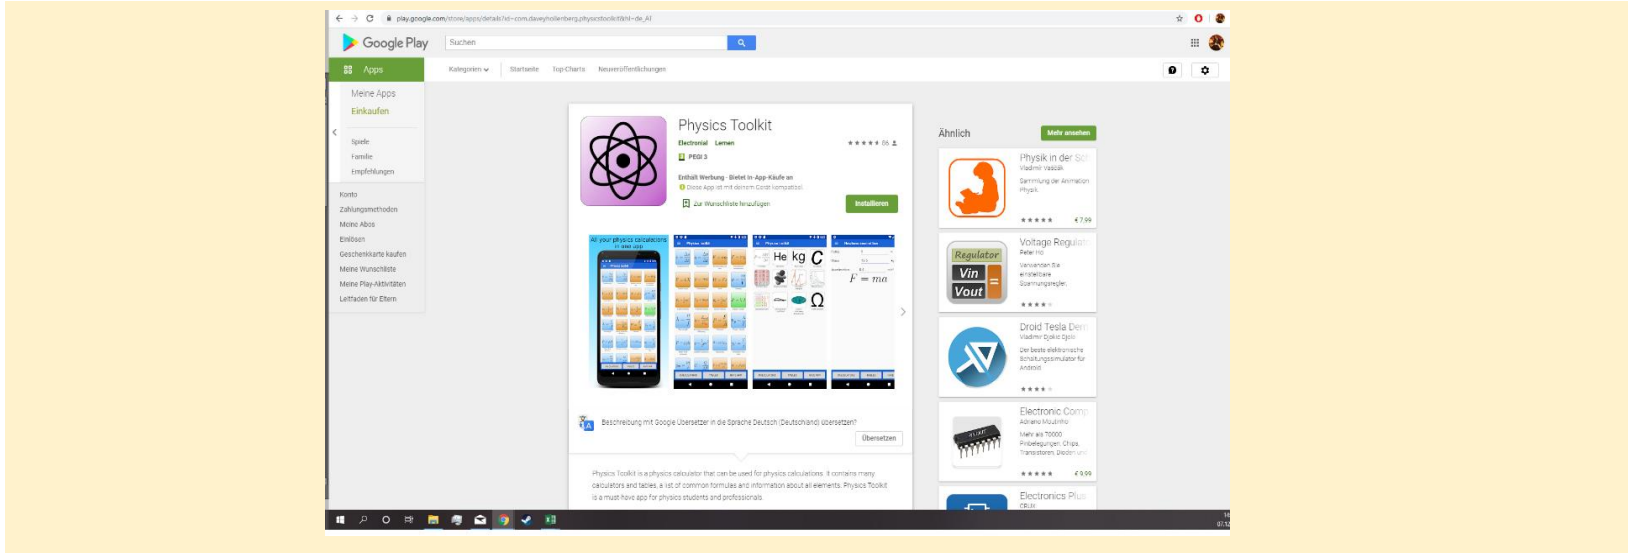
play.google.com/store/apps/details?id=com.daveyhollenberg.physicstoolkit&hl=de_AT

Google Play

Suchen

Apps

Kategorien

Startseite

Top-Charts

Neuerscheinungen

Meine Apps

Einkaufen

Spiele

Familie

Empfehlungen

Konto

Zahlungsmethoden

Meine Abos

Einlösen

Geschenkkarte kaufen

Meine Wunschliste

Meine Play-Aktivitäten

Leitfaden für Eltern

Physics Toolkit

Electronial Lernen

PEGI 3

Enthält Werbung · Bietet In-App-Käufe an

Diese App ist mit deinem Gerät kompatibel.

Zur Wunschliste hinzufügen

Installieren

All your physics calculations in one app

He kg C

$F = ma$

Ω

Beschreibung mit Google Übersetzer in die Sprache Deutsch (Deutschland) übersetzen?

Übersetzen

Physics Toolkit is a physics calculator that can be used for physics calculations. It contains many calculators and tables, a list of common formulas and information about all elements. Physics Toolkit is a must-have app for physics students and professionals.

Ähnlich

Mehr ansehen

Physik in der Sc

Vladimír Vaščák

Sammlung der Animation Physik.

€7,99

Voltage Regula

Peter Ho

Verwenden Sie einstellbare Spannungsregler,

Regulator

Vin

Vout

Droid Tesla Dem

Vladimir Djokić Djoki

Der beste elektronische Schaltungssimulator für Android

Electronic Comp

Adriano Moutinho

Mehr als 70000 Pinbelegungen, Chips, Transistoren, Dioden und

€9,99

Electronics Plus

CRUX